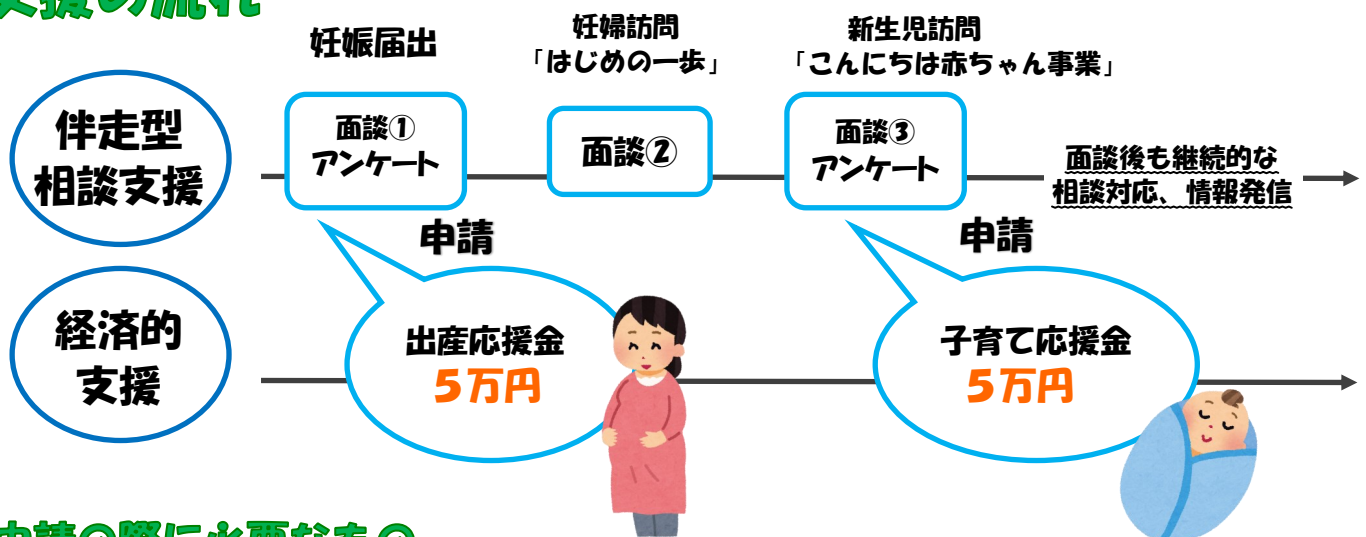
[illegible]

妊娠届出

妊婦訪問
「はじめの一歩」

新生児訪問
「こんにちは赤ちゃん事業」

伴走型
相談支援

面談①
アンケート

面談②

面談③
アンケート

面談後も継続的な
相談対応、情報発信

申請

申請

経済的
支援

出産応援金
5万円

子育て応援金
5万円

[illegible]